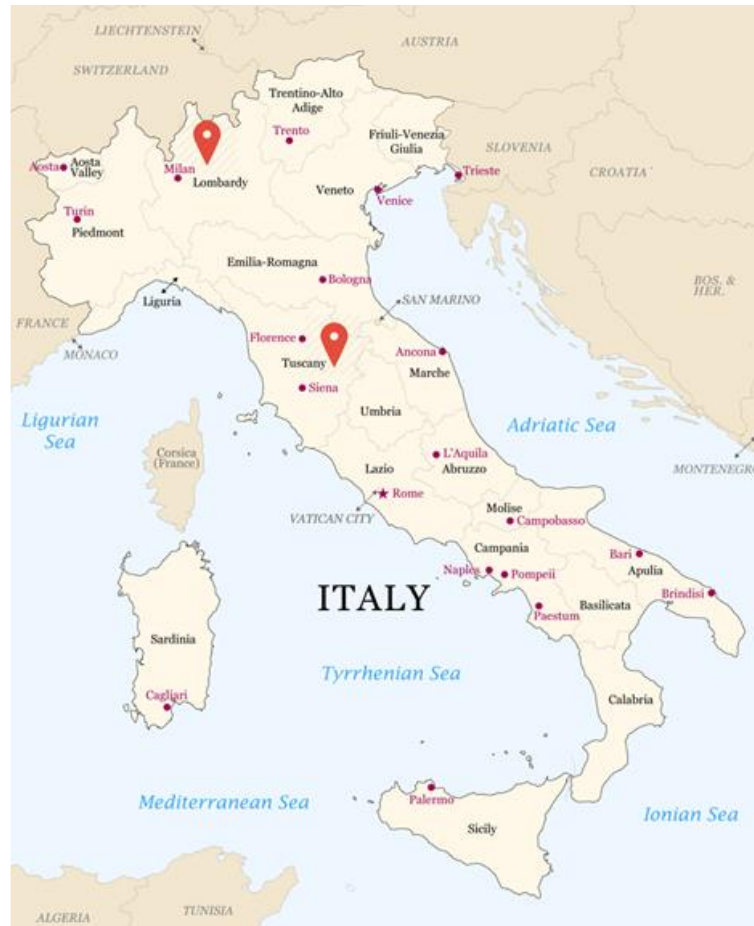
LIECHTENSTEIN
AUSTRIA
SWITZERLAND
Trentino-Alto Adige
Trento
Friuli-Venezia Giulia
SLOVENIA
Aosta
Aosta Valley
Milan
Lombardy
Veneto
Trieste
CROATIA
Venice
Turin
Piedmont
Emilia-Romagna
Bologna
BOS. & HER.
Liguria
SAN MARINO
FRANCE
MONACO
Florence
Tuscany
Ancona
Marche
Siena
Ligurian Sea
Umbria
Adriatic Sea
Corsica (France)
L'Aquila
Abruzzo
Lazio
MONTENEGRO
Rome
VATICAN CITY
Molise
Campobasso
Campania
Bari
Naples
Pompeii
Apulia
ITALY
Brindisi
Paestum
Basilicata
Sardinia
Tyrrhenian Sea
Calabria
Cagliari
Mediterranean Sea
Palermo
Ionian Sea
Sicily
ALGERIA
TUNISIA